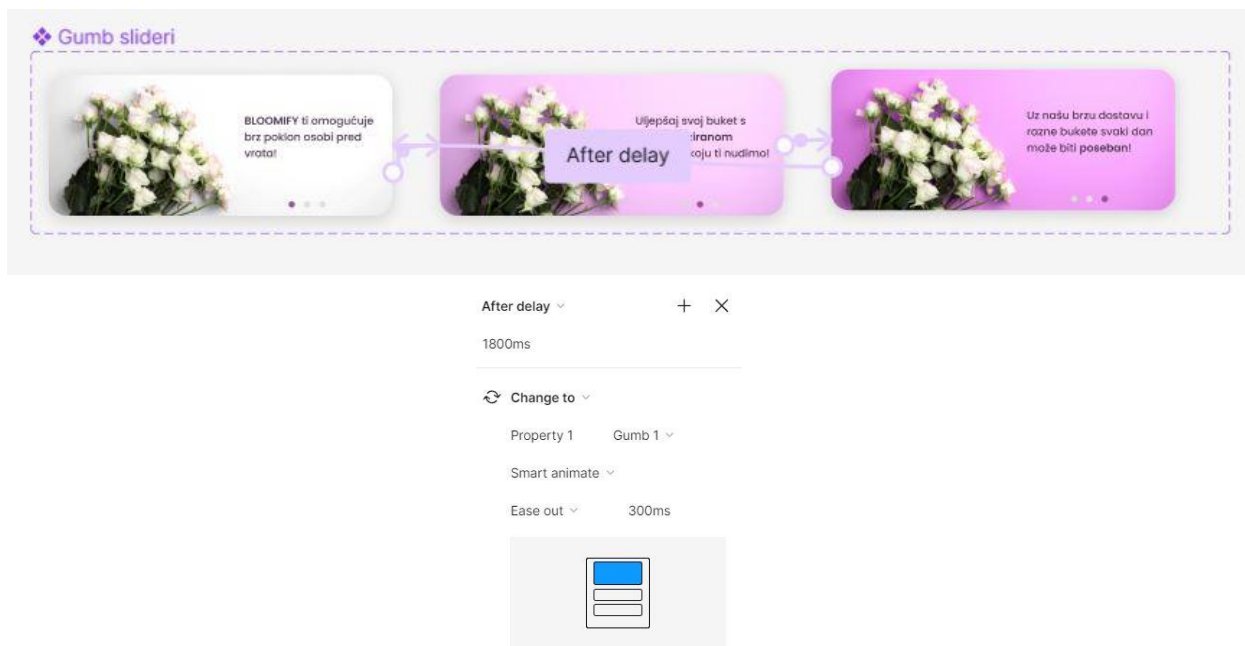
❖ Gumb slideri

BLOOMIFY ti omogućuje brz poklon osobi pred vrata!

Uljepšaj svoj buket s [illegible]iranom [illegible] koju ti nudimo!

After delay

Uz našu brzu dostavu i razne bukete svaki dan može biti poseban!

After delay

1800ms

Change to

Property 1 Gumb 1

Smart animate

Ease out 300ms